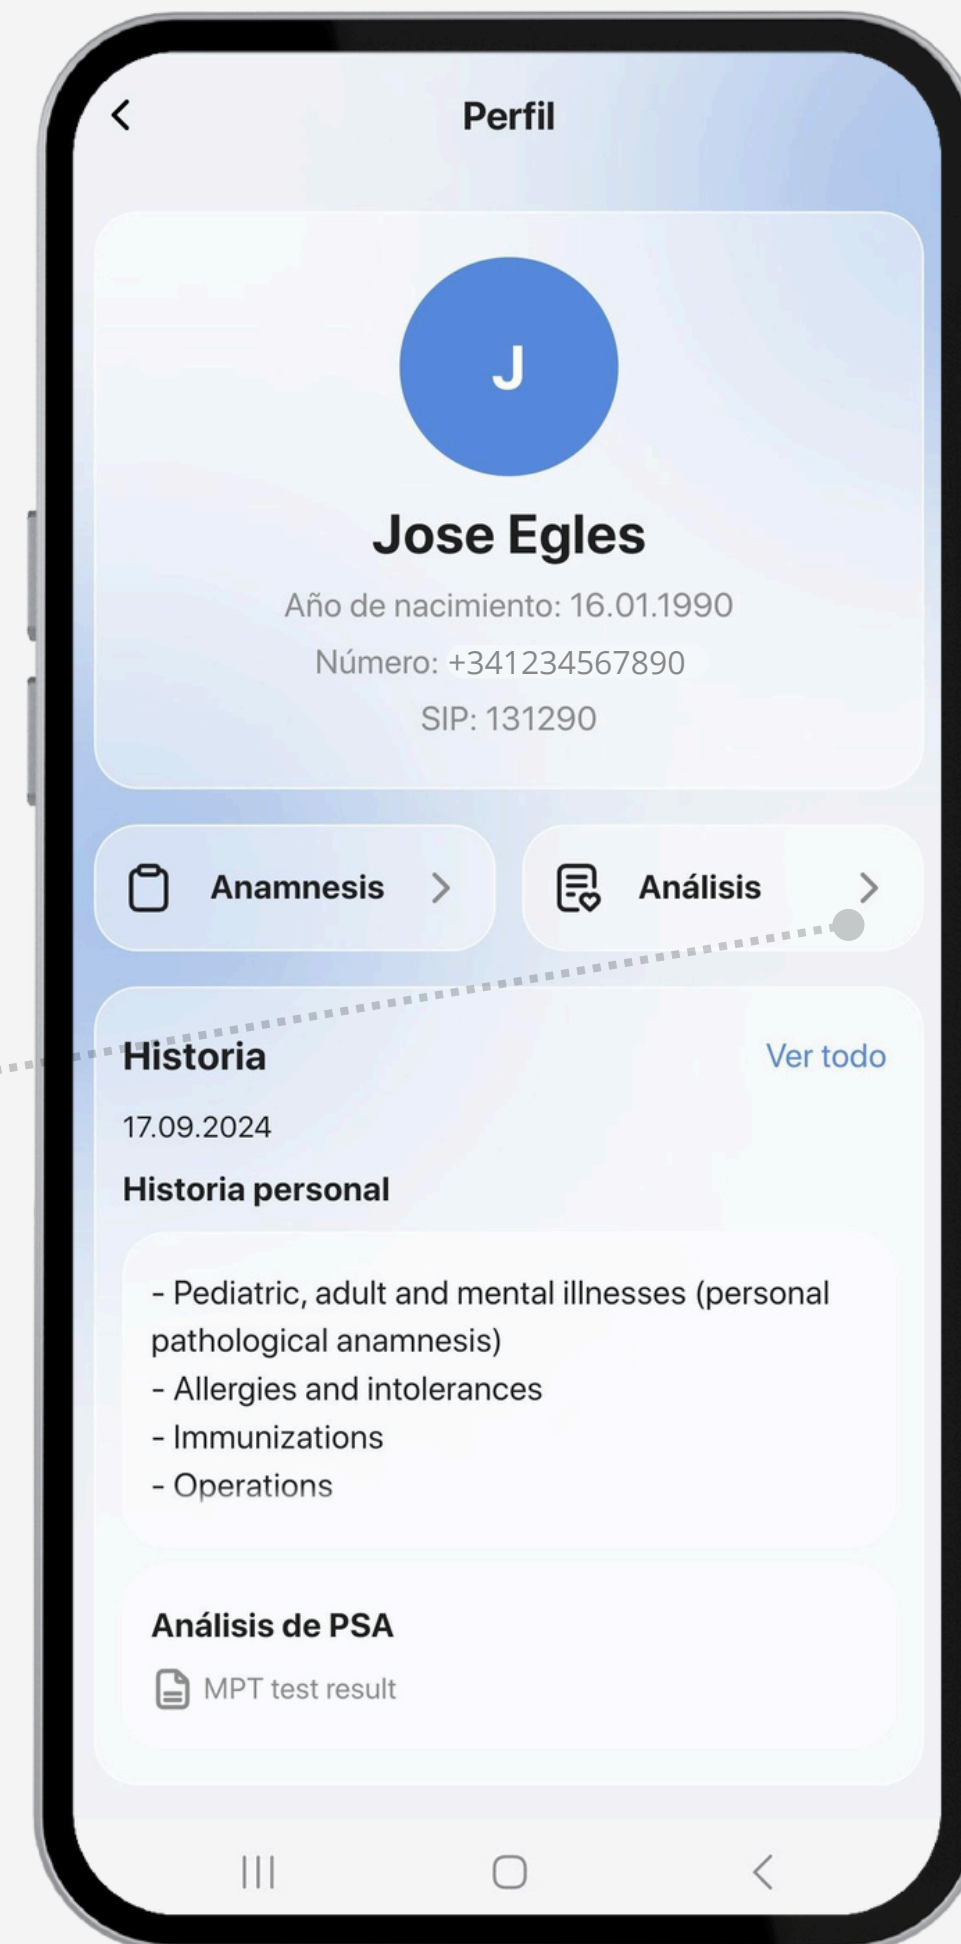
Perfil

J

Jose Egles

Año de nacimiento: 16.01.1990

Número: +341234567890

SIP: 131290

Anamnesis

Análisis

Historia

Ver todo

17.09.2024

Historia personal

- Pediatric, adult and mental illnesses (personal pathological anamnesis)
- Allergies and intolerances
- Immunizations
- Operations

Análisis de PSA

MPT test result